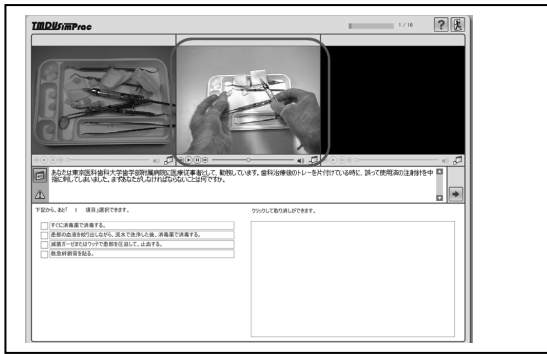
TMDUSimProc

1 / 16

?

あなたは東京医科歯科大学歯学部附属病院に医療従事者として、勤務しています。歯科治療後のトレーを片付けている時に、誤って使用済の注射針を中指に刺してしまいました。まずあなたがしなければならないことは何ですか。

下記から、あと 1 項目 選択できます。

すぐに消毒薬で消毒する。

患部の血液を絞り出しながら、流水で洗浄した後、消毒薬で消毒する。

滅菌ガーゼまたはワッテで患部を圧迫して、止血する。

救急絆創膏を貼る。

クリックで取り消しができます。